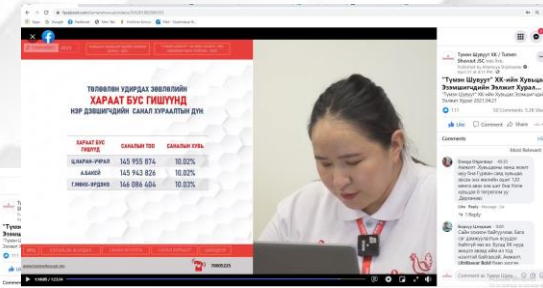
ТӨЛӨӨЛӨН УДИРДАХ ЗӨВЛӨЛИЙН
ХАРААТ БУС ГИШҮҮНД
НЭР ДЭВШИГЧДИЙН САНАЛ ХУРААЛТЫН ДҮН

| ХАРААТ БУС ГИШҮҮД | САНАЛЫН ТОО | САНАЛЫН ХУВЬ |
|---|---|---|
| Ц.НАРАН-УЧРАЛ | 145 955 874 | 10.02% |
| А.БАЯР | 145 943 826 | 10.02% |
| Г.МЯНГАНЭРДЭНЭ | 146 086 404 | 10.03% |

"Тумэн Шувуут" ХК / Tumen Shuvuut JSC
"Түмэн Шувуут" ХК-ийн Хувьцаа Эзэмшигчдийн Ээлжит Хурал... "Түмэн Шувуут" ХК-ийн Хувьцаа Эзэмшигчдийн Ээлжит Хурал 2021.04.21

Comments
Most Relevant
1:19:05 / 1:23:24